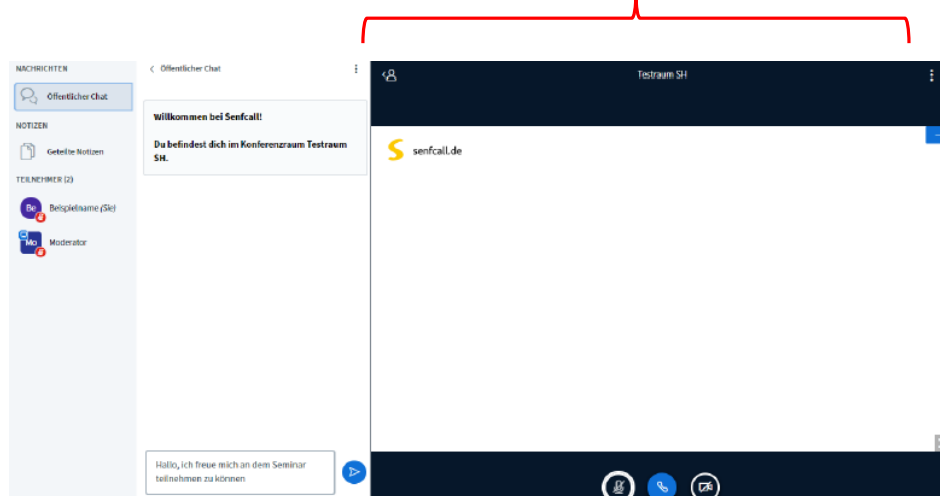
NACHRICHTEN

Öffentlicher Chat

NOTIZEN

Geteilte Notizen

TEILNEHMER (2)

Be Beispielname (Sie)

Mo Moderator

< Öffentlicher Chat

Willkommen bei Senfcall!

Du befindest dich im Konferenzraum Testraum SH.

Hallo, ich freue mich an dem Seminar teilnehmen zu können

Testraum SH

senfcall.de